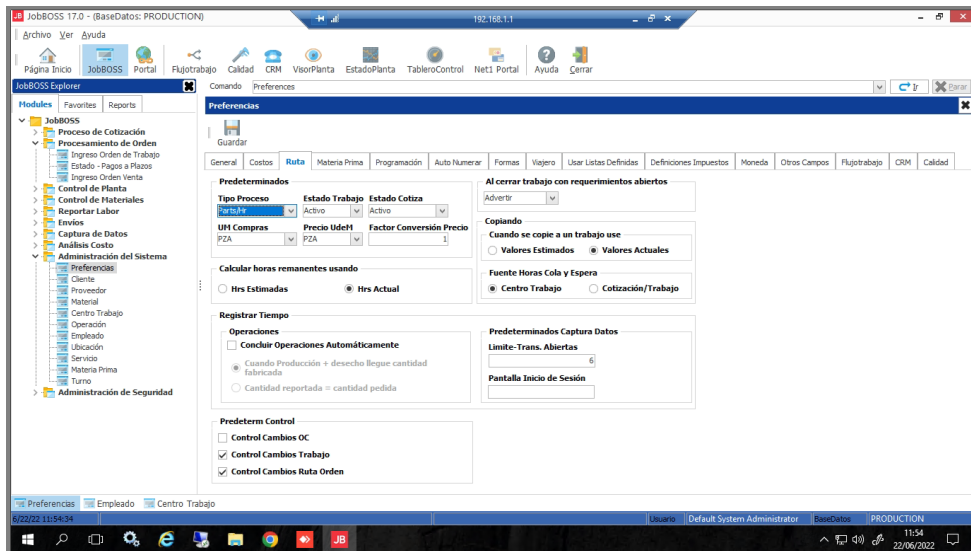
JobBOSS 17.0 - (BaseDatos: PRODUCTION)

192.168.1.1

Archivo Ver Ayuda

Página Inicio JobBOSS Portal Flujotrabajo Calidad CRM VisorPlanta EstadoPlanta TableroControl Net1 Portal Ayuda Cerrar

JobBOSS Explorer

Comando Preferences

Ir Parar

Modules Favorites Reports

JobBOSS
Proceso de Cotización
Procesamiento de Orden
Ingreso Orden de Trabajo
Estado - Pagos a Plazos
Ingreso Orden Venta
Control de Planta
Control de Materiales
Reportar Labor
Envíos
Captura de Datos
Análisis Costo
Administración del Sistema
Preferencias
Cliente
Proveedor
Material
Centro Trabajo
Operación
Empleado
Ubicación
Servicio
Materia Prima
Turno
Administración de Seguridad

Preferencias

Guardar

General Costos Ruta Materia Prima Programación Auto Numerar Formas Viajero Usar Listas Definidas Definiciones Impuestos Moneda Otros Campos Flujotrabajo CRM Calidad

Predeterminados
Tipo Proceso Parts/Hr
Estado Trabajo Activo
Estado Cotiza Activo
UM Compras PZA
Precio UdeM PZA
Factor Conversión Precio 1

Al cerrar trabajo con requerimientos abiertos
Advertir

Copiando
Cuando se copie a un trabajo use
Valores Estimados
Valores Actuales

Calcular horas remanentes usando
Hrs Estimadas
Hrs Actual

Fuente Horas Cola y Espera
Centro Trabajo
Cotización/Trabajo

Registrar Tiempo
Operaciones
Concluir Operaciones Automáticamente
Cuando Producción + desecho llegue cantidad fabricada
Cantidad reportada = cantidad pedida

Predeterminados Captura Datos
Limite-Trans. Abiertas 6
Pantalla Inicio de Sesión

Predeterm Control
Control Cambios OC
Control Cambios Trabajo
Control Cambios Ruta Orden

Preferencias Empleado Centro Trabajo

6/22/22 11:54:34

Usuario Default System Administrator BaseDatos PRODUCTION

11:54
22/06/2022